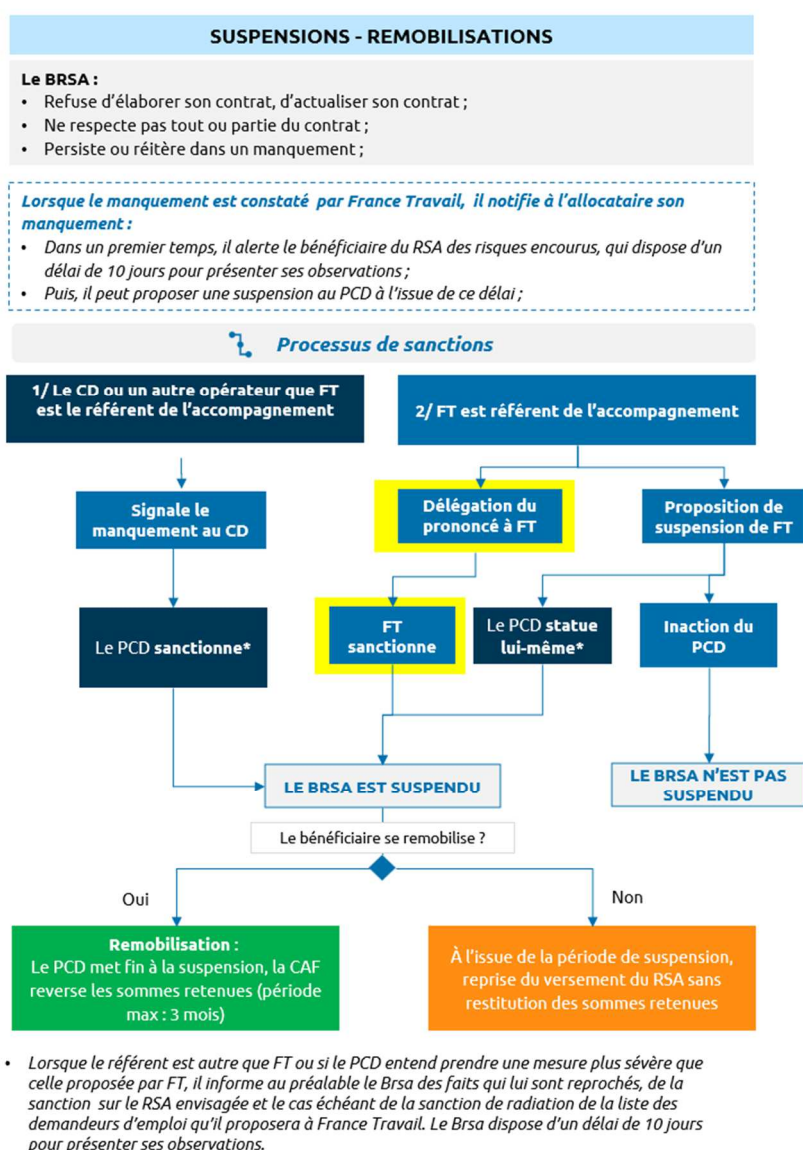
SUSPENSIONS - REMOBILISATIONS

Le BRSA :
• Refuse d'élaborer son contrat, d'actualiser son contrat ;
• Ne respecte pas tout ou partie du contrat ;
• Persiste ou réitère dans un manquement ;

Lorsque le manquement est constaté par France Travail, il notifie à l'allocataire son manquement :
• Dans un premier temps, il alerte le bénéficiaire du RSA des risques encourus, qui dispose d'un délai de 10 jours pour présenter ses observations ;
• Puis, il peut proposer une suspension au PCD à l'issue de ce délai ;

Processus de sanctions

1/ Le CD ou un autre opérateur que FT est le référent de l'accompagnement

2/ FT est référent de l'accompagnement

Signale le manquement au CD

Délégation du prononcé à FT

Proposition de suspension de FT

Le PCD sanctionne*

FT sanctionne

Le PCD statue lui-même*

Inaction du PCD

LE BRSA EST SUSPENDU

LE BRSA N'EST PAS SUSPENDU

Le bénéficiaire se remobilise ?

Oui

Non

Remobilisation : Le PCD met fin à la suspension, la CAF reverse les sommes retenues (période max : 3 mois)

À l'issue de la période de suspension, reprise du versement du RSA sans restitution des sommes retenues

• Lorsque le référent est autre que FT ou si le PCD entend prendre une mesure plus sévère que celle proposée par FT, il informe au préalable le Brsa des faits qui lui sont reprochés, de la sanction sur le RSA envisagée et le cas échéant de la sanction de radiation de la liste des demandeurs d'emploi qu'il proposera à France Travail. Le Brsa dispose d'un délai de 10 jours pour présenter ses observations.